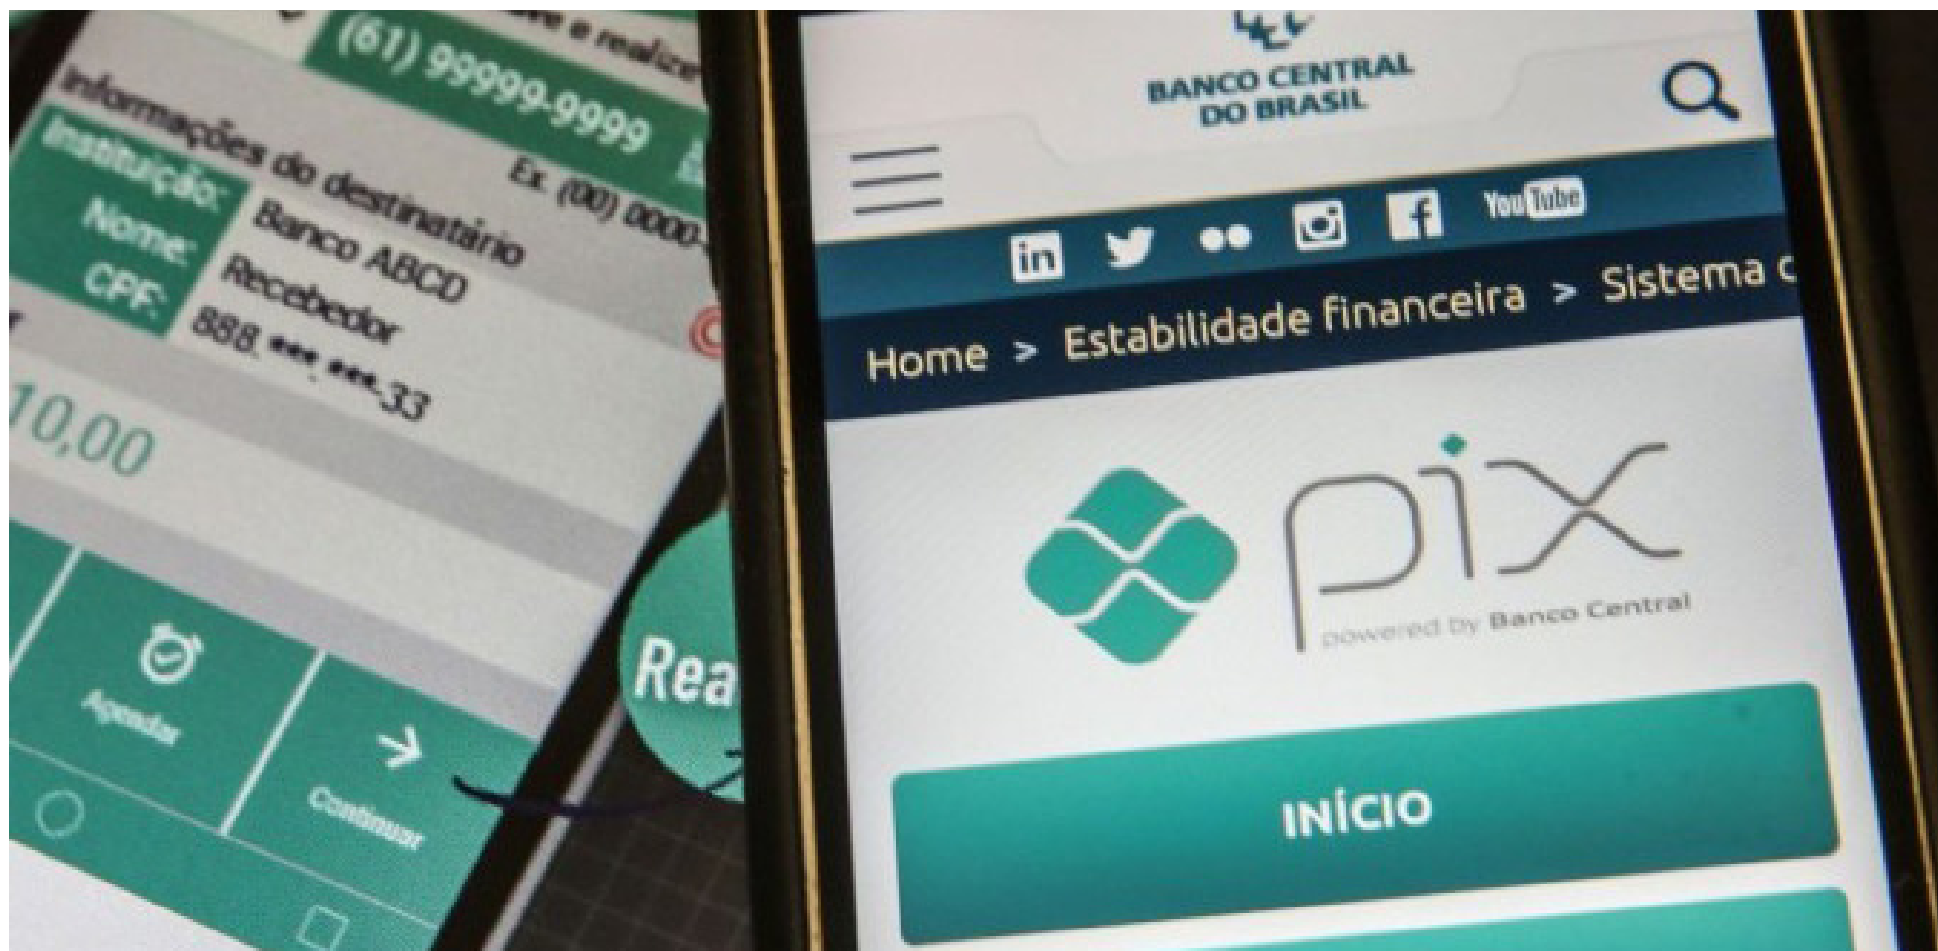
(61) 99999-9999
Ex. (00) 0000-
Informações do destinatário
Instituição: Banco ABCD
Nome: Recebedor
CPF: 888.***.***-33
10,00
Agendar
Continuar
Rea

BANCO CENTRAL DO BRASIL
YouTube
Home > Estabilidade financeira > Sistema c
pix
powered by Banco Central
INÍCIO